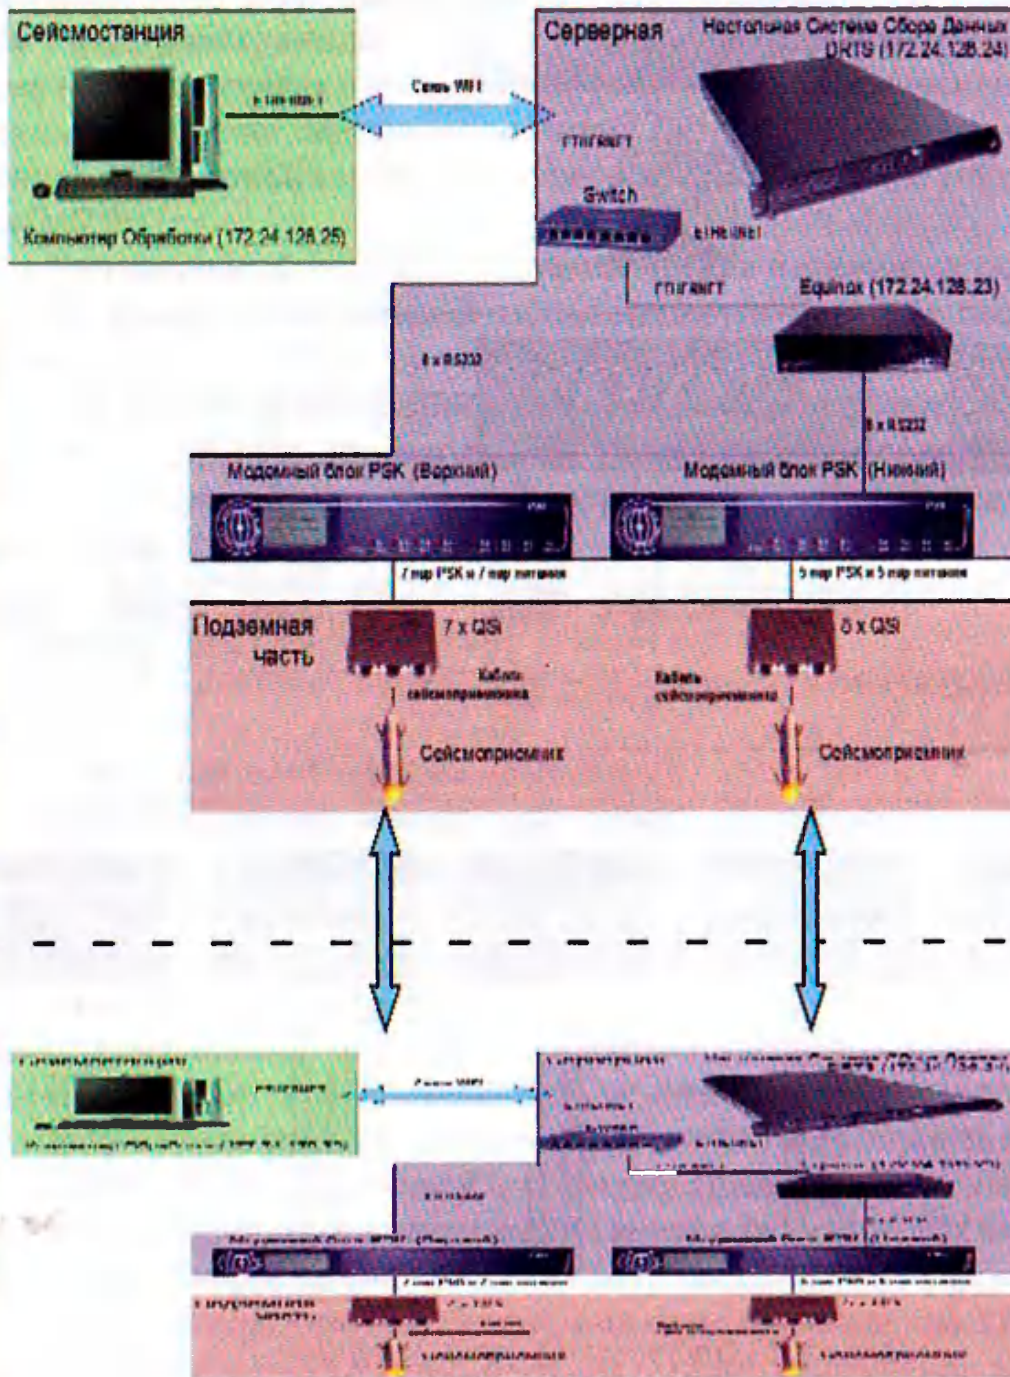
Сейсмостанция

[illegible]

Компьютер Обработки (172.24.128.25)

Сеть WiFi

Серверная

Настольная Система Сбора Данных DRTS (172.24.128.24)

ETHERNET

Switch

ETHERNET

ETHERNET

Equinox (172.24.128.23)

8 x RS232

8 x RS232

Модемный блок PSK (Верхний)

Модемный блок PSK (Нижний)

7 пар PSK и 7 пар питания

5 пар PSK и 5 пар питания

Подземная часть

7 x QSI

5 x QSI

Кабель сейсмоприемника

Кабель сейсмоприемника

Сейсмоприемник

Сейсмоприемник

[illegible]

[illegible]